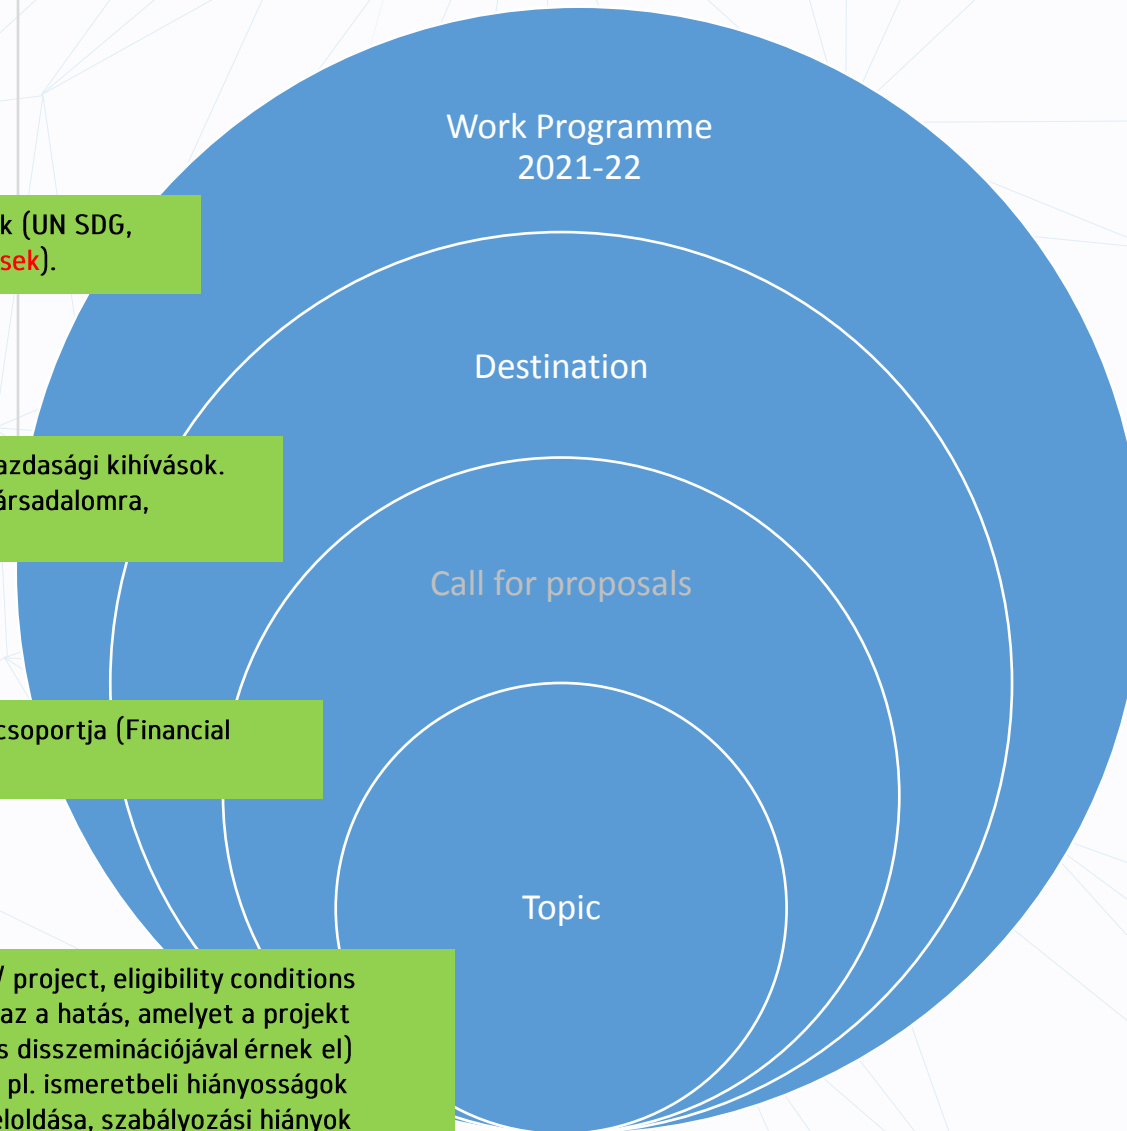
Work Programme 2021-22

k (UN SDG, sek).

Destination

azdasági kihívások. ársadalomra,

Call for proposals

csoportja (Financial

Topic

/ project, eligibility conditions az a hatás, amelyet a projekt s disszeminációjával érnek el) pl. ismeretbeli hiányosságok eloldása, szabályozási hiányok